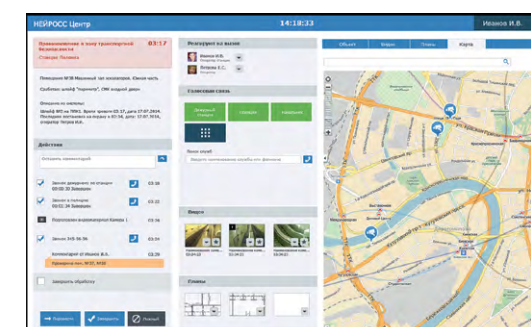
НЕЙРОСС Центр

14:18:33

Иванов И.В.

Проникновение в зону транспортной безопасности 03:17
Статус: Почина

Помещение М18 Машинный зал эскалатора. Южное крыло.

Сработал шлейф "периметр", СМК входной двери.

Сведения по объекту:

Действия

Оставьте комментарий

Звонок дежурному по станции 03:18

Звонок в полицию 03:22

Переключен видеомонитор Камера 1

Звонок 3/45 56-56 03:34

Комментарий от Иванов И.А.

Завершить обработку

Реагируют на вызов

Голосовая связь

Дежурный

Охрана

Начальник

Поиск служб

Видео

Планы

Объект

Видео

Планы

Карта

Завершить

Новый

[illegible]